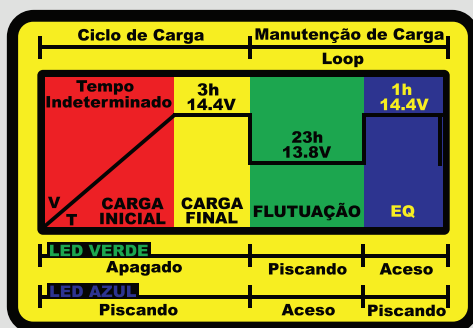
Ciclo de Carga | Manutenção de Carga

Loop

Tempo Indeterminado

3h 14.4V

23h 13.8V

1h 14.4V

V

T

CARGA INICIAL

CARGA FINAL

FLUTUAÇÃO

EQ

LED VERDE

Apagado | Piscando | Aceso

LED AZUL

Piscando | Aceso | Piscando